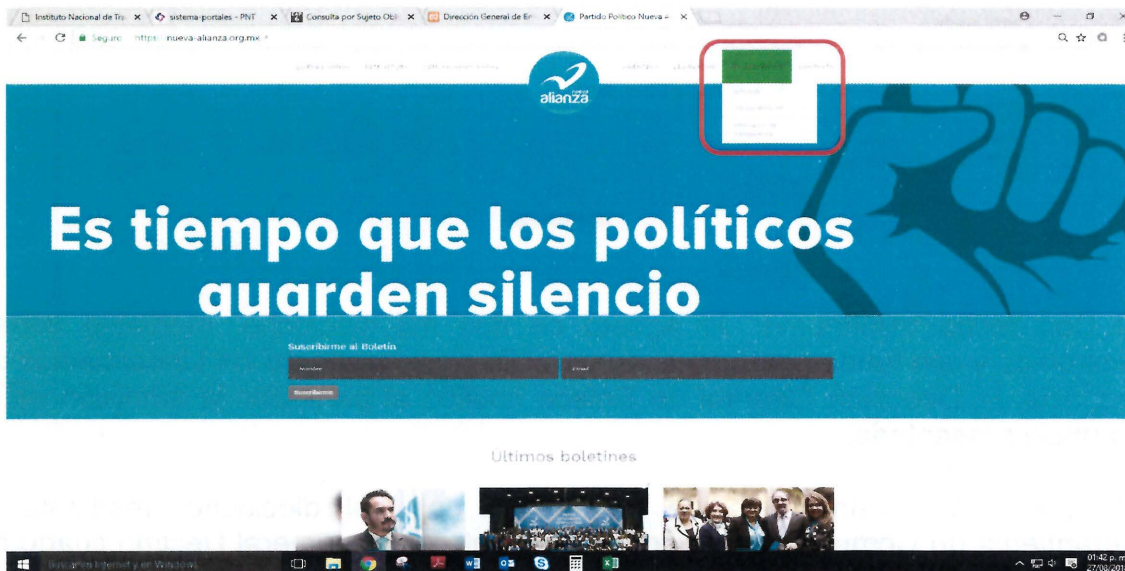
Instituto Nacional de Tra ×
sistema-portales - PNT ×
Consulta por Sujeto Obl ×
Dirección General de En ×
Partido Político Nueva A ×

Seguro https://nueva-alianza.org.mx

nueva alianza

Es tiempo que los políticos guarden silencio

Suscribirme al Boletín

Nombre

Email

Suscribirme

Ultimos boletines

Escribe aquí para buscar en Windows

01:42 p. m.
27/03/201